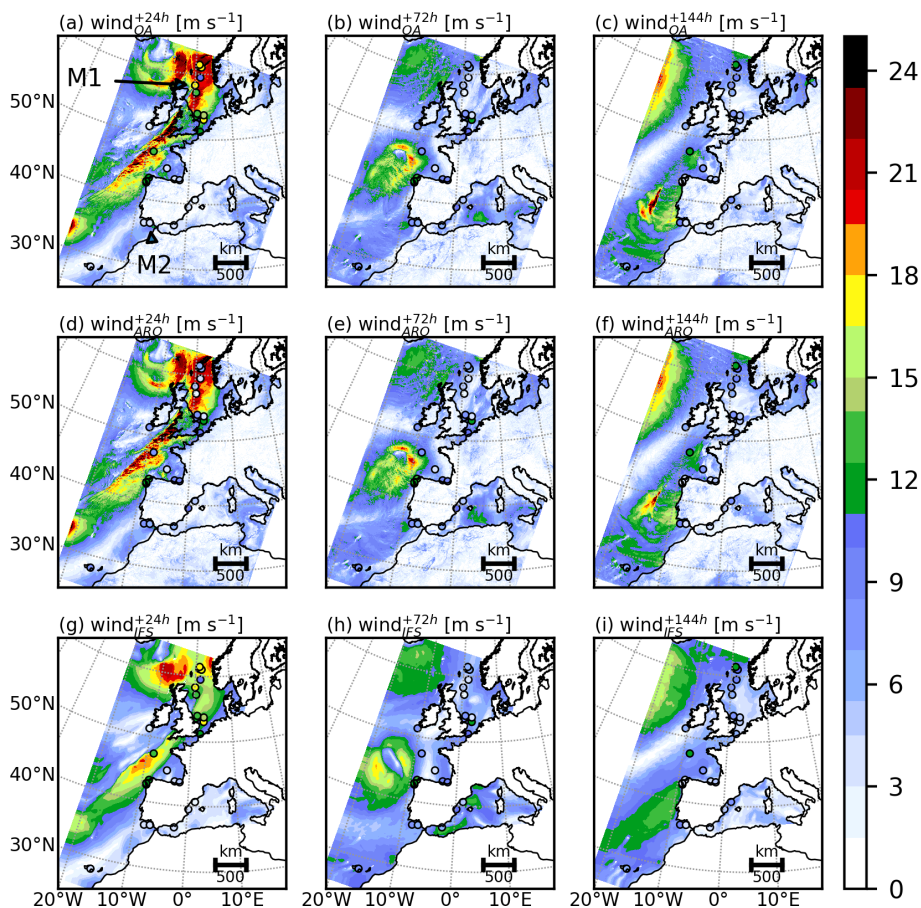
(a) $\text{wind}_{OA}^{+24h}$ [m s$^{-1}$]

M1

50°N

40°N

30°N

M2

km
500

(b) $\text{wind}_{OA}^{+72h}$ [m s$^{-1}$]

km
500

(c) $\text{wind}_{OA}^{+144h}$ [m s$^{-1}$]

km
500

(d) $\text{wind}_{ARO}^{+24h}$ [m s$^{-1}$]

50°N

40°N

30°N

km
500

(e) $\text{wind}_{ARO}^{+72h}$ [m s$^{-1}$]

km
500

(f) $\text{wind}_{ARO}^{+144h}$ [m s$^{-1}$]

km
500

(g) $\text{wind}_{IFS}^{+24h}$ [m s$^{-1}$]

50°N

40°N

30°N

km
500

20°W 10°W 0° 10°E

(h) $\text{wind}_{IFS}^{+72h}$ [m s$^{-1}$]

km
500

20°W 10°W 0° 10°E

(i) $\text{wind}_{IFS}^{+144h}$ [m s$^{-1}$]

km
500

20°W 10°W 0° 10°E

24
21
18
15
12
9
6
3
0